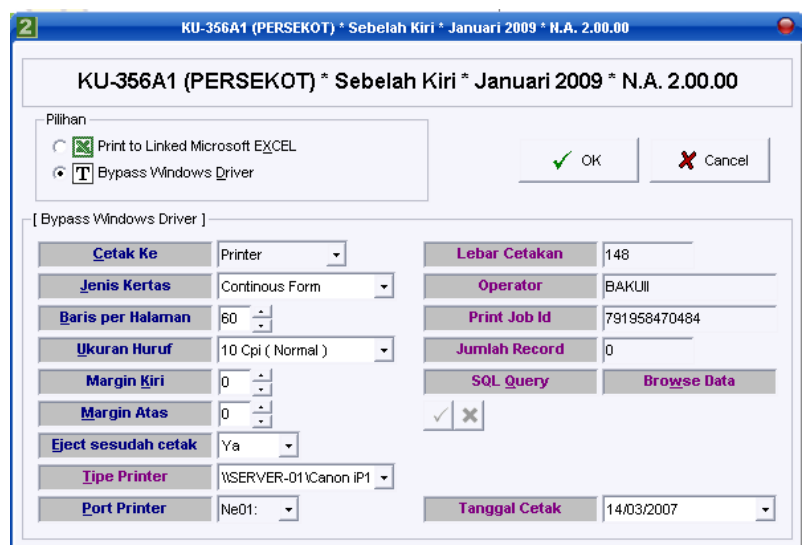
2 KU-356A1 (PERSEKOT) * Sebelah Kiri * Januari 2009 * N.A. 2.00.00

KU-356A1 (PERSEKOT) * Sebelah Kiri * Januari 2009 * N.A. 2.00.00

Pilihan
Print to Linked Microsoft EXCEL
Bypass Windows Driver

OK
Cancel

[ Bypass Windows Driver ]

Cetak Ke | Printer
Jenis Kertas | Continous Form
Baris per Halaman | 60
Ukuran Huruf | 10 Cpi ( Normal )
Margin Kiri | 0
Margin Atas | 0
Eject sesudah cetak | Ya
Tipe Printer | \\SERVER-01\Canon iP1
Port Printer | Ne01:

Lebar Cetakan | 148
Operator | BAKUII
Print Job Id | 791958470484
Jumlah Record | 0
SQL Query
Browse Data

Tanggal Cetak | 14/03/2007